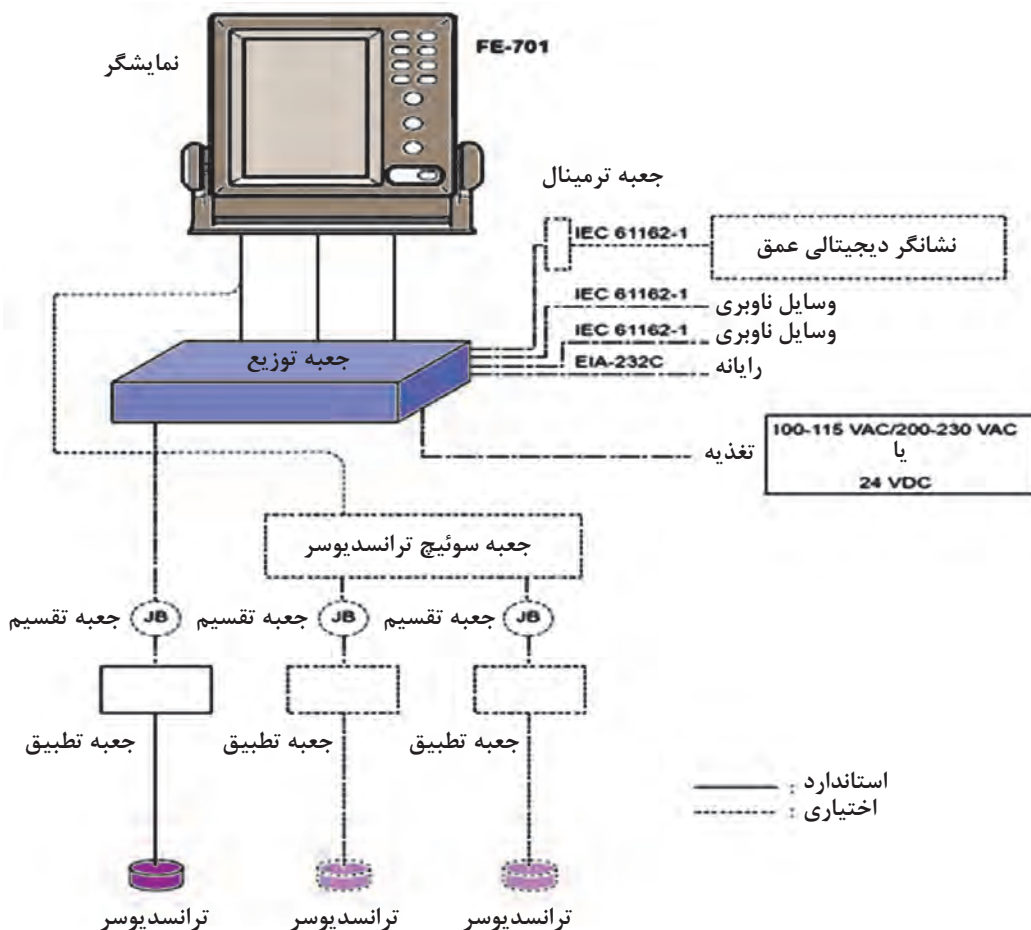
نمایشگر
FE-701
جعبه ترمینال
IEC 61162-1
نشانگر دیجیتالی عمق
IEC 61162-1
وسایل ناوبری
IEC 61162-1
وسایل ناوبری
EIA-232C
رایانه
جعبه توزیع
100-115 VAC/200-230 VAC
یا
24 VDC
تغذیه
جعبه سوئیچ ترانسدیوسر
JB جعبه تقسیم
JB جعبه تقسیم
JB جعبه تقسیم
جعبه تطبیق
جعبه تطبیق
جعبه تطبیق
استاندارد :
اختیاری :
ترانسدیوسر
ترانسدیوسر
ترانسدیوسر